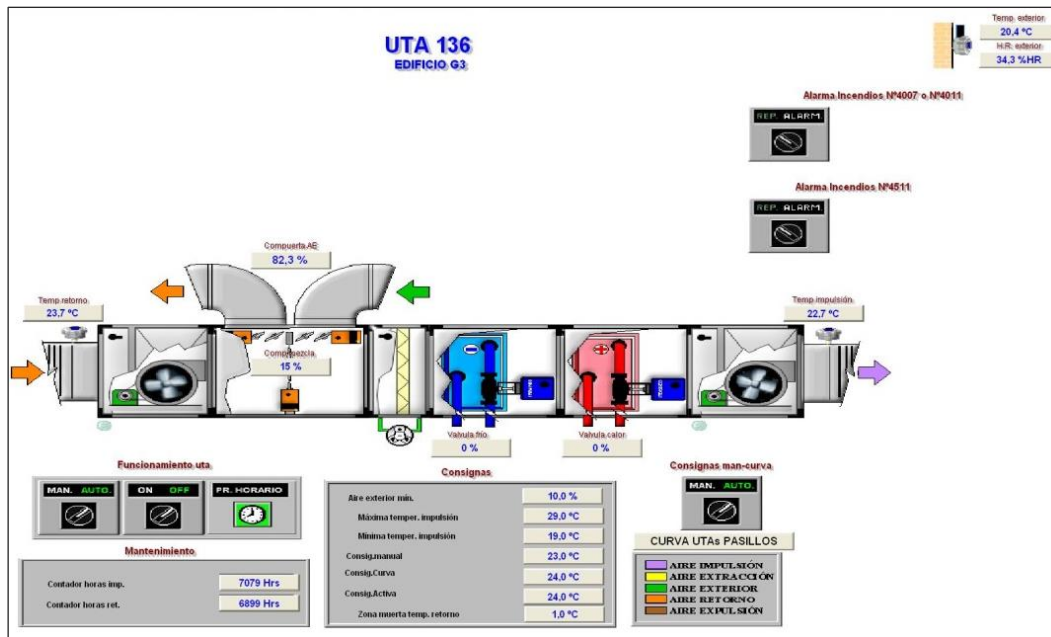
UTA 136
EDIFICIO G3

Temp. exterior
20,4 ºC
H.R. exterior
34,3 %HR

Alarma Incendios Nº4007 o Nº4011
REP. ALARM.

Alarma Incendios Nº4511
REP. ALARM.

Compuerta AE
82,3 %

Temp.retorno
23,7 ºC

Comp.mezcla
15 %

Temp.impulsión
22,7 ºC

Valvula frio
0 %

Valvula calor
0 %

Funcionamiento uta
MAN. AUTO.
ON OFF
PR. HORARIO

Mantenimiento
Contador horas imp. 7079 Hrs
Contador horas ret. 6899 Hrs

Consignas
| | |
|---|---|
| Aire exterior min. | 10,0 % |
| Máxima temper. impulsión | 29,0 ºC |
| Mínima temper. impulsión | 19,0 ºC |
| Consig.manual | 23,0 ºC |
| Consig.Curva | 24,0 ºC |
| Consig.Activa | 24,0 ºC |
| Zona muerta temp. retorno | 1,0 ºC |

Consignas man-curva
MAN. AUTO.

CURVA UTAs PASILLOS

AIRE IMPULSIÓN
AIRE EXTRACCIÓN
AIRE EXTERIOR
AIRE RETORNO
AIRE EXPULSIÓN